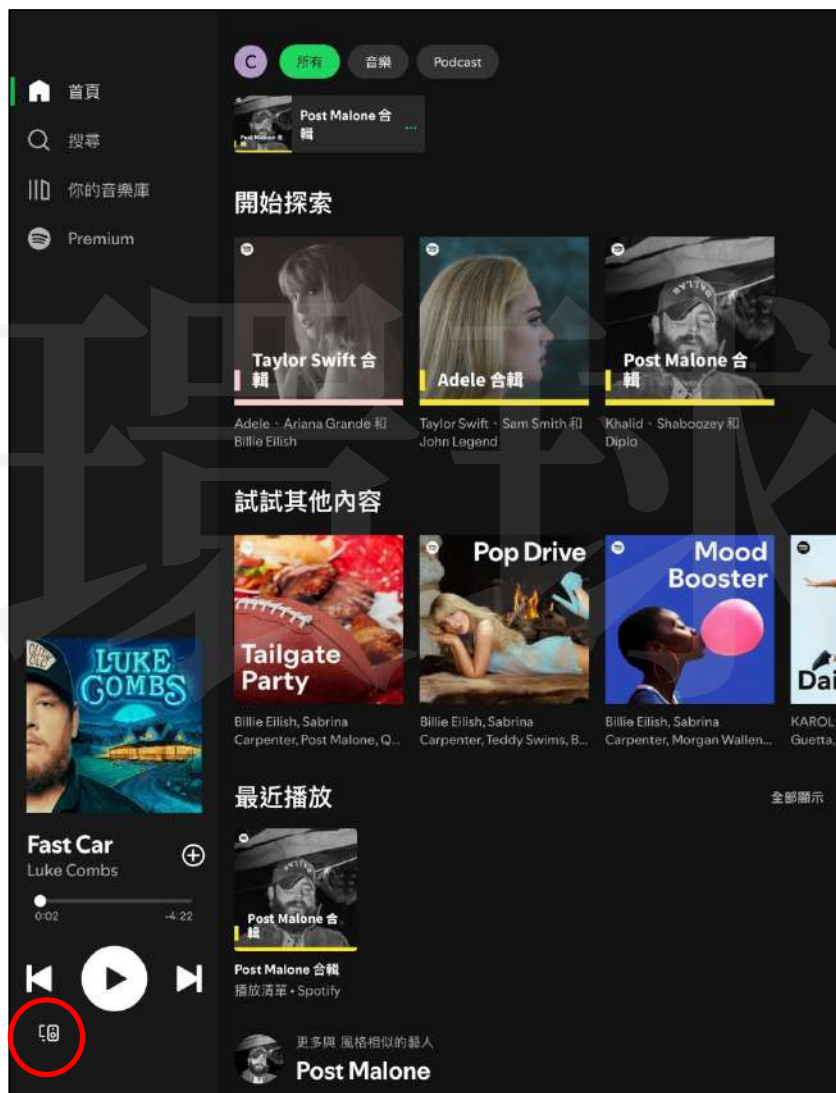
C 所有 音樂 Podcast

首頁
搜尋
你的音樂庫
Premium

Post Malone 合輯

開始探索

Taylor Swift 合輯
Adele、Ariana Grande 和 Billie Eilish

Adele 合輯
Taylor Swift、Sam Smith 和 John Legend

Post Malone 合輯
Khalid、Shaboozey 和 Diplo

試試其他內容

Tailgate Party
Billie Eilish, Sabrina Carpenter, Post Malone, Q...

Pop Drive
Billie Eilish, Sabrina Carpenter, Teddy Swims, B...

Mood Booster
Billie Eilish, Sabrina Carpenter, Morgan Wallen...

Dai
KAROL Guetta,

最近播放
全部顯示

Post Malone 合輯
Post Malone 合輯
播放清單 • Spotify

更多與 風格相似的藝人
Post Malone

LUKE COMBS
Fast Car
Luke Combs
0:02
-4:22